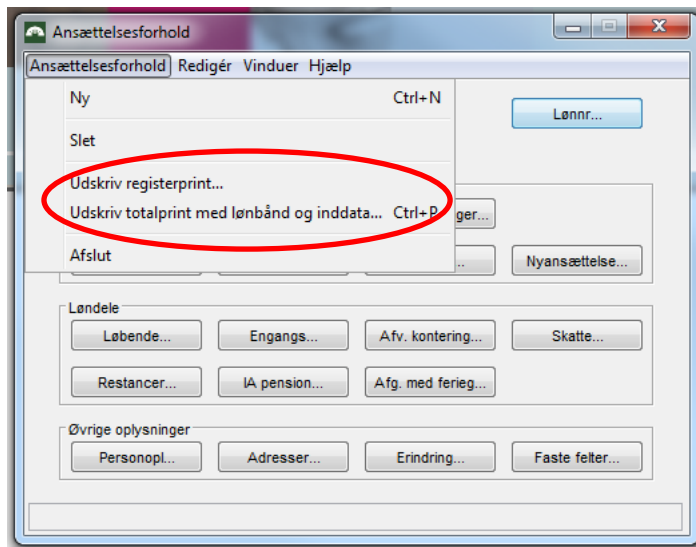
Ansættelsesforhold

Ansættelsesforhold Redigér Vinduer Hjælp

Ny Ctrl+N

Slet

Udskriv registerprint...

Udskriv totalprint med lønbånd og inddata... Ctrl+P

Afslut

Lønnr...

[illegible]ger...

...

Nyansættelse...

Løndele

Løbende...

Engangs...

Afv. kontering...

Skatte...

Restancer...

IA pension...

Afg. med ferieg...

Øvrige oplysninger

Personopl...

Adresser...

Erindring...

Faste felter...